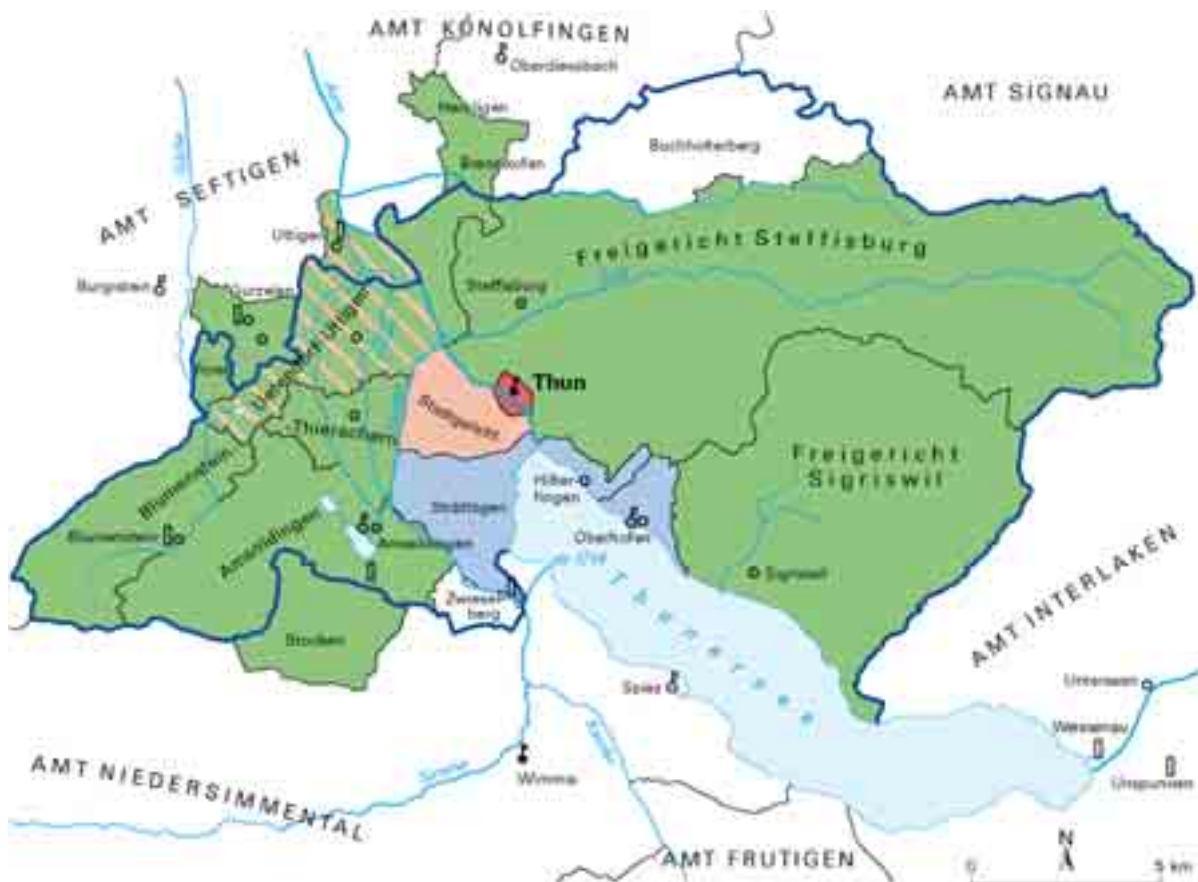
AMT KONOLFINGEN
Oberdiessbach
AMT SIGNAU
Buchholterberg
AMT SEFTIGEN
Uttigen
Burgistein
Steffisburg
Freigericht Steffisburg
Thun
Thierachern
Freigericht Sigriswil
Hilterfingen
Oberhofen
Strättligen
Blumenstein
Amsoldingen
Zwieselberg
Stocken
Sigriswil
AMT INTERLAKEN
Thunersee
Spiez
Unterseen
Weissenau
Unspunnen
Wimmis
AMT NIEDERSIMMENTAL
AMT FRUTIGEN
N
0
5 km